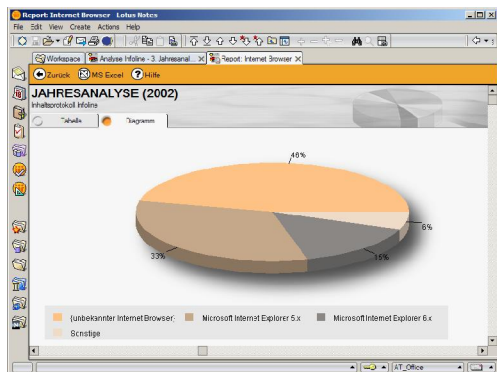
Report: Internet Browser - Lotus Notes
File Edit View Create Actions Help
Workspace | Analyse Infoline - 3. Jahresanal... | Report: Internet Browser
Zurück MS Excel Hilfe
JAHRESANALYSE (2002)
Inhaltsprotokoll Infoline
Tabelle Diagramm
46%
6%
33%
15%
{unbekannter Internet Browser} Microsoft Internet Explorer 5.x Microsoft Internet Explorer 6.x
Sonstige
AT_Office